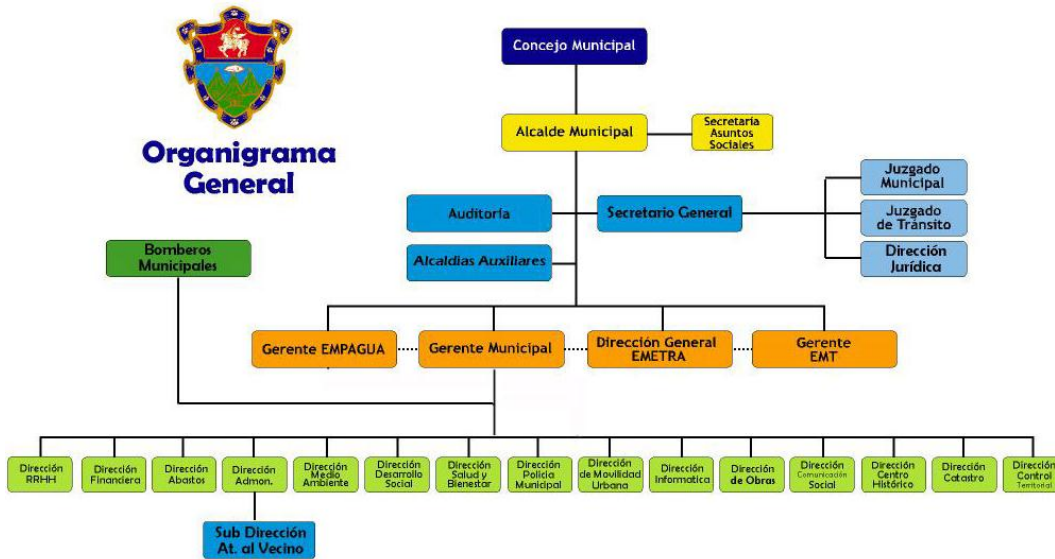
Organigrama General

Concejo Municipal

Alcalde Municipal

Secretaria Asuntos Sociales

Juzgado Municipal

Auditoría

Secretario General

Juzgado de Tránsito

Dirección Jurídica

Bomberos Municipales

Alcaldias Auxiliares

Gerente EMPAGUA

Gerente Municipal

Dirección General EMETRA

Gerente EMT

Dirección RRHH

Dirección Financiera

Dirección Abastos

Dirección Admon.

Dirección Medio Ambiente

Dirección Desarrollo Social

Dirección Salud y Bienestar

Dirección Policia Municipal

Dirección de Movilidad Urbana

Dirección Informatica

Dirección de Obras

Dirección Comunicación Social

Dirección Centro Histórico

Dirección Catastro

Dirección Control Territorial

Sub Dirección At. al Vecino